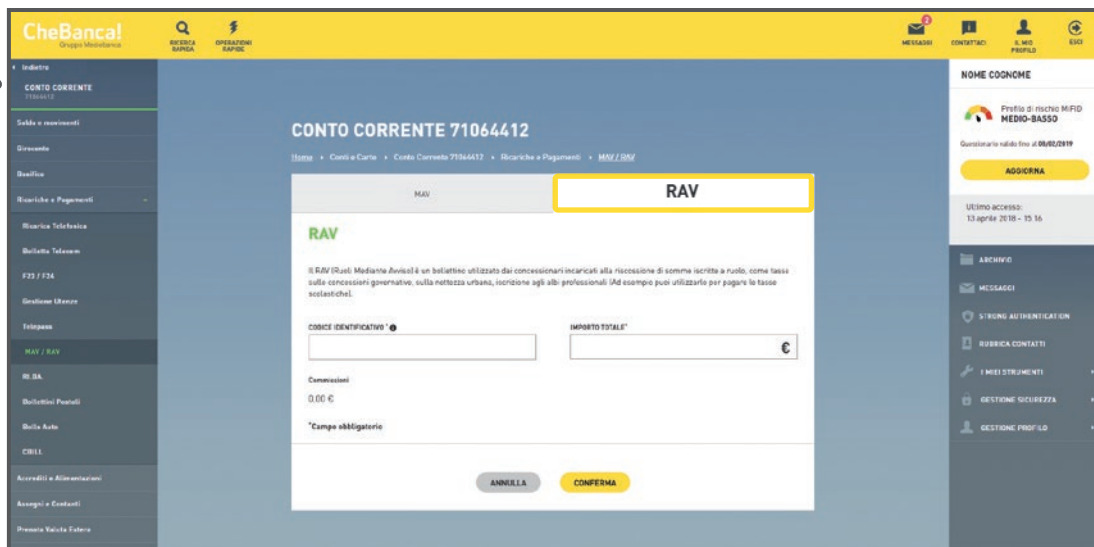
CheBanca!
Gruppo Mediobanca

RICERCA RAPIDA
OPERAZIONI RAPIDE

2
MESSAGGI
CONTATTACI
IL MIO PROFILO
ESCI

‹ Indietro
CONTO CORRENTE
71064412

Saldo e movimenti
Giroconto
Bonifico
Ricariche e Pagamenti
Ricarica Telefonica
Bollette Telecom
F23 / F24
Gestione Utenze
Telepass
MAV / RAV
RI.BA.
Bollettini Postali
Bollo Auto
CBILL
Accrediti e Alimentazioni
Assegni e Contanti
Prenota Valuta Estera

CONTO CORRENTE 71064412

Home › Conti e Carte › Conto Corrente 71064412 › Ricariche e Pagamenti › MAV / RAV

MAV
RAV

RAV

Il RAV (Ruoli Mediante Avviso) è un bollettino utilizzato dai concessionari incaricati alla riscossione di somme iscritte a ruolo, come tasse sulle concessioni governative, sulla nettezza urbana, iscrizione agli albi professionali (Ad esempio puoi utilizzarlo per pagare le tasse scolastiche).

CODICE IDENTIFICATIVO *
IMPORTO TOTALE*
€

Commissioni
0,00 €

*Campo obbligatorio

ANNULLA
CONFERMA

NOME COGNOME

Profilo di rischio MiFID
MEDIO-BASSO

Questionario valido fino al 08/02/2019

AGGIORNA

Ultimo accesso:
13 aprile 2018 - 15.16

ARCHIVIO
MESSAGGI
STRONG AUTHENTICATION
RUBRICA CONTATTI
I MIEI STRUMENTI
GESTIONE SICUREZZA
GESTIONE PROFILO